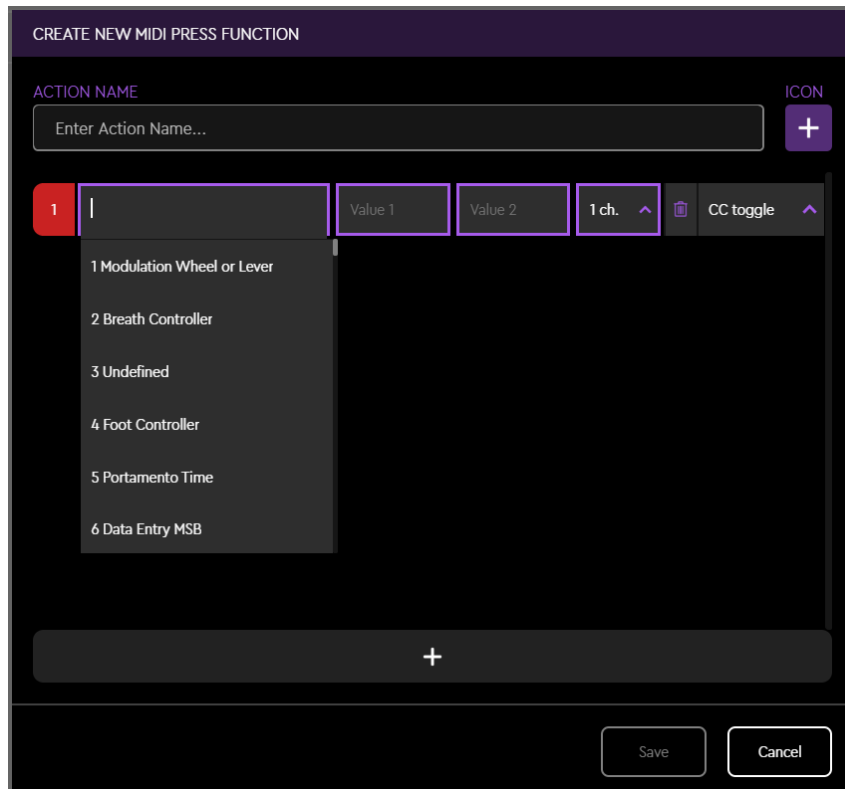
CREATE NEW MIDI PRESS FUNCTION

ACTION NAME

ICON

Enter Action Name...

+

1

Value 1

Value 2

1 ch.

CC toggle

1 Modulation Wheel or Lever

2 Breath Controller

3 Undefined

4 Foot Controller

5 Portamento Time

6 Data Entry MSB

+

Save

Cancel